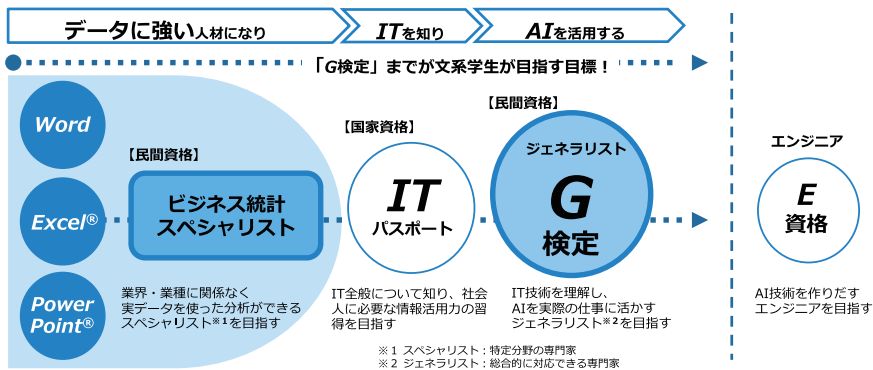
データに強い人材になり

ITを知り

AIを活用する

「G検定」までが文系学生が目指す目標！

Word

Excel®

Power Point®

【民間資格】

ビジネス統計スペシャリスト

業界・業種に関係なく実データを使った分析ができるスペシャリスト※1を目指す

【国家資格】

IT パスポート

IT全般について知り、社会人に必要な情報活用力の習得を目指す

【民間資格】

ジェネラリスト

G 検定

IT技術を理解し、AIを実際の仕事に活かすジェネラリスト※2を目指す

エンジニア

E 資格

AI技術を作りだすエンジニアを目指す

※1 スペシャリスト：特定分野の専門家
※2 ジェネラリスト：総合的に対応できる専門家